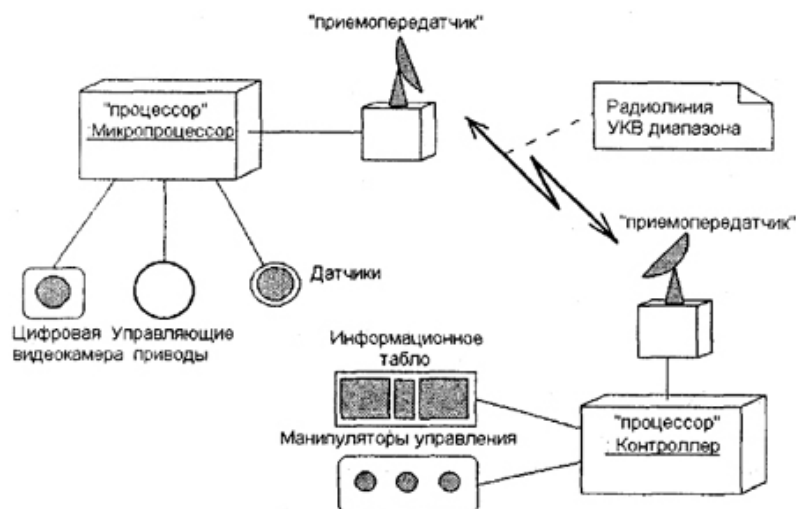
"приемопередатчик"

"процессор"
:Микропроцессор

Радиолиния
УКВ диапазона

"приемопередатчик"

Датчики

Цифровая видеокамера

Управляющие приводы

Информационное табло

Манипуляторы управления

"процессор"
:Контроллер